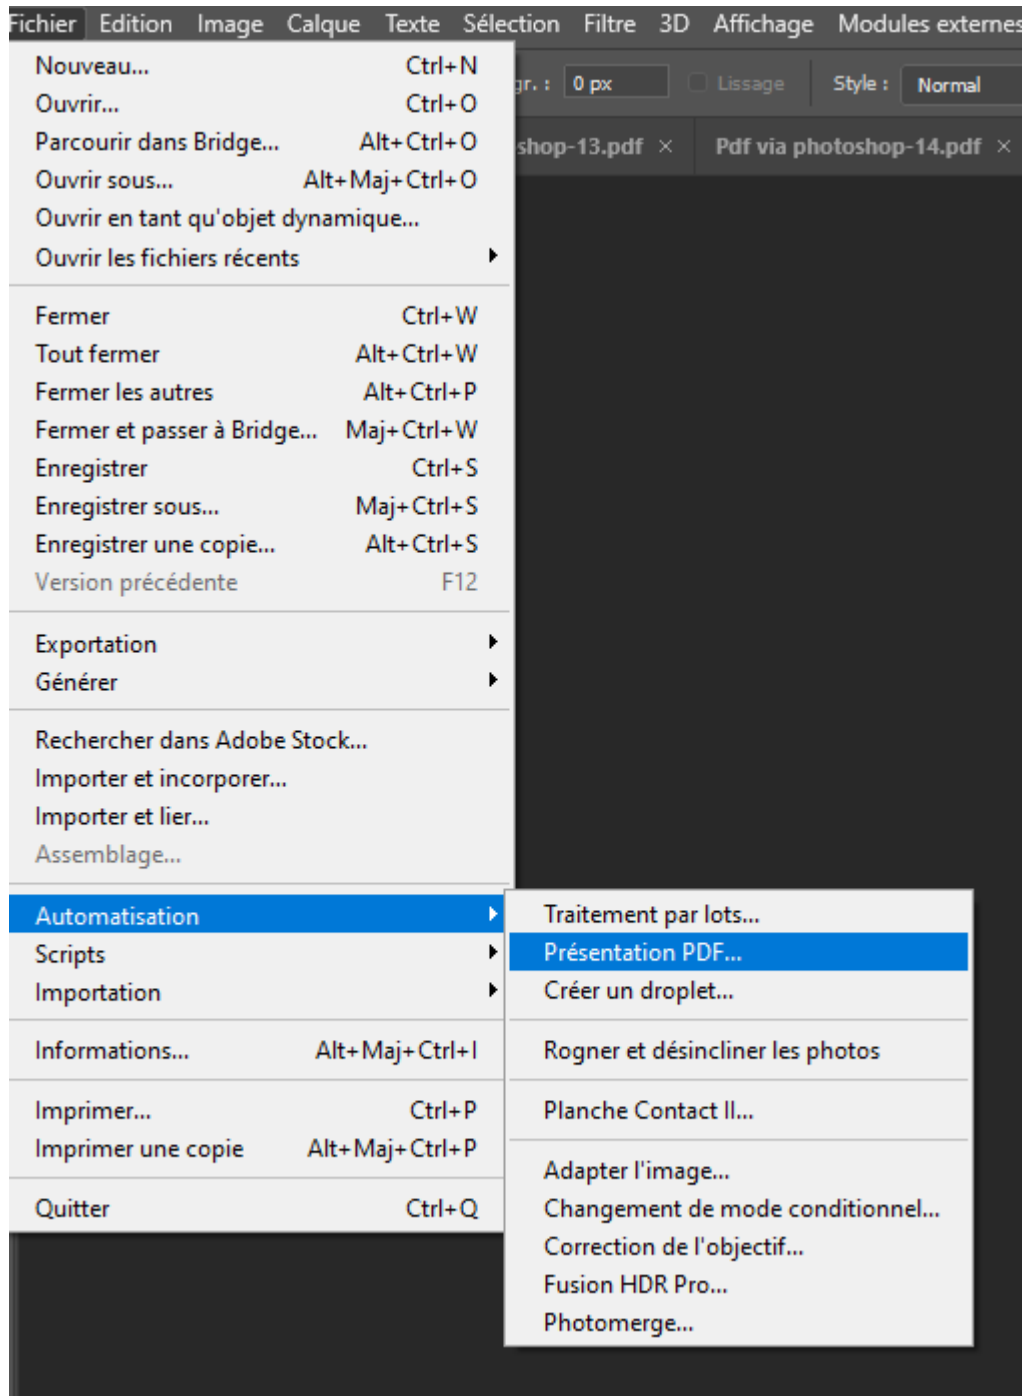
Fichier Edition Image Calque Texte Sélection Filtre 3D Affichage Modules externes

gr. : 0 px Lissage Style : Normal

shop-13.pdf × Pdf via photoshop-14.pdf ×

Nouveau... Ctrl+N
Ouvrir... Ctrl+O
Parcourir dans Bridge... Alt+Ctrl+O
Ouvrir sous... Alt+Maj+Ctrl+O
Ouvrir en tant qu'objet dynamique...
Ouvrir les fichiers récents

Fermer Ctrl+W
Tout fermer Alt+Ctrl+W
Fermer les autres Alt+Ctrl+P
Fermer et passer à Bridge... Maj+Ctrl+W
Enregistrer Ctrl+S
Enregistrer sous... Maj+Ctrl+S
Enregistrer une copie... Alt+Ctrl+S
Version précédente F12

Exportation
Générer

Rechercher dans Adobe Stock...
Importer et incorporer...
Importer et lier...
Assemblage...

Automatisation
Scripts
Importation

Informations... Alt+Maj+Ctrl+I

Imprimer... Ctrl+P
Imprimer une copie Alt+Maj+Ctrl+P

Quitter Ctrl+Q

Traitement par lots...
Présentation PDF...
Créer un droplet...

Rogner et désincliner les photos

Planche Contact II...

Adapter l'image...
Changement de mode conditionnel...
Correction de l'objectif...
Fusion HDR Pro...
Photomerge...